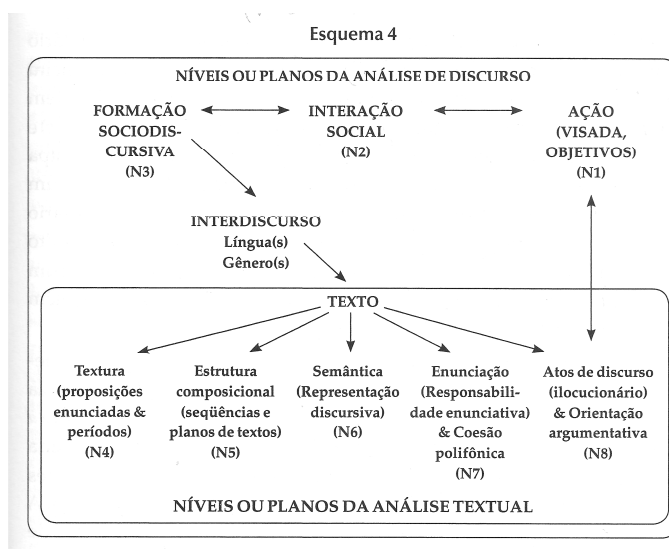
Esquema 4

NÍVEIS OU PLANOS DA ANÁLISE DE DISCURSO

FORMAÇÃO SOCIODISCURSIVA (N3)

INTERAÇÃO SOCIAL (N2)

AÇÃO (VISADA, OBJETIVOS) (N1)

INTERDISCURSO Língua(s) Gênero(s)

TEXTO

Textura (proposições enunciadas & períodos) (N4)

Estrutura composicional (seqüências e planos de textos) (N5)

Semântica (Representação discursiva) (N6)

Enunciação (Responsabilidade enunciativa) & Coesão polifônica (N7)

Atos de discurso (ilocucionário) & Orientação argumentativa (N8)

NÍVEIS OU PLANOS DA ANÁLISE TEXTUAL